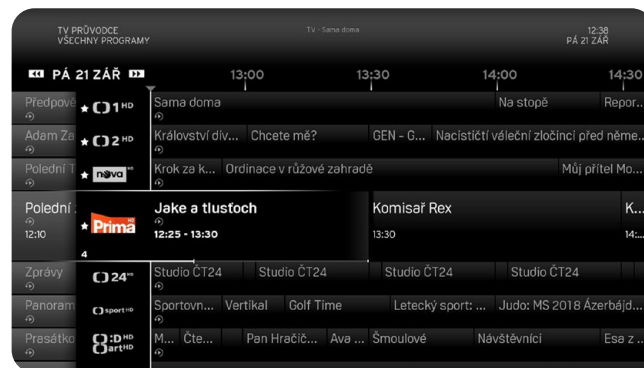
TV PRŮVODCE
VŠECHNY PROGRAMY

TV - Sama doma

12:38
PÁ 21 ZÁŘ

PÁ 21 ZÁŘ

13:00
13:30
14:00
14:30

Předpově
Adam Za
Polední
Polední
12:10
Zprávy
Panoram
Prasátko

★ 1 HD
Sama doma
Na stopě
Repor...

★ 2 HD
Království div...
Chcete mě?
GEN - G...
Nacističtí váleční zločinci před něme...

★ nova HD
Krok za k...
Ordinace v růžové zahradě
Můj přítel Mo...

★ Prima HD
Jake a tlusťoch
12:25 - 13:30
Komisař Rex
13:30
K...
14:...

4

24 HD
Studio ČT24
Studio ČT24
Studio ČT24
Studio ČT24

sport HD
Sportovn...
Vertikal
Golf Time
Letecký sport: ...
Judo: MS 2018 Ázerbájd...

:D HD art HD
M...
Čte...
Pan Hračič...
Ava ...
Šmoulové
Návštěvníci
Esa z ...